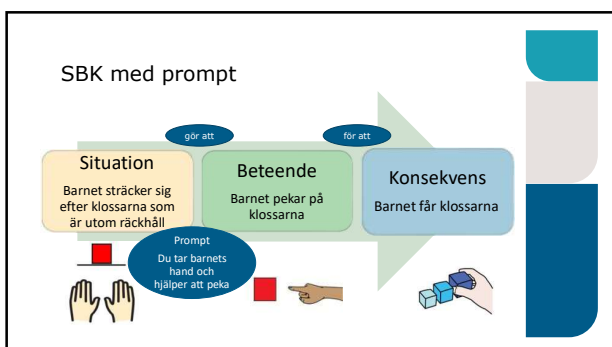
SBK med prompt

gör att

för att

Situation

Barnet sträcker sig efter klossarna som är utom räckhåll

Beteende

Barnet pekar på klossarna

Konsekvens

Barnet får klossarna

Prompt

Du tar barnets hand och hjälper att peka